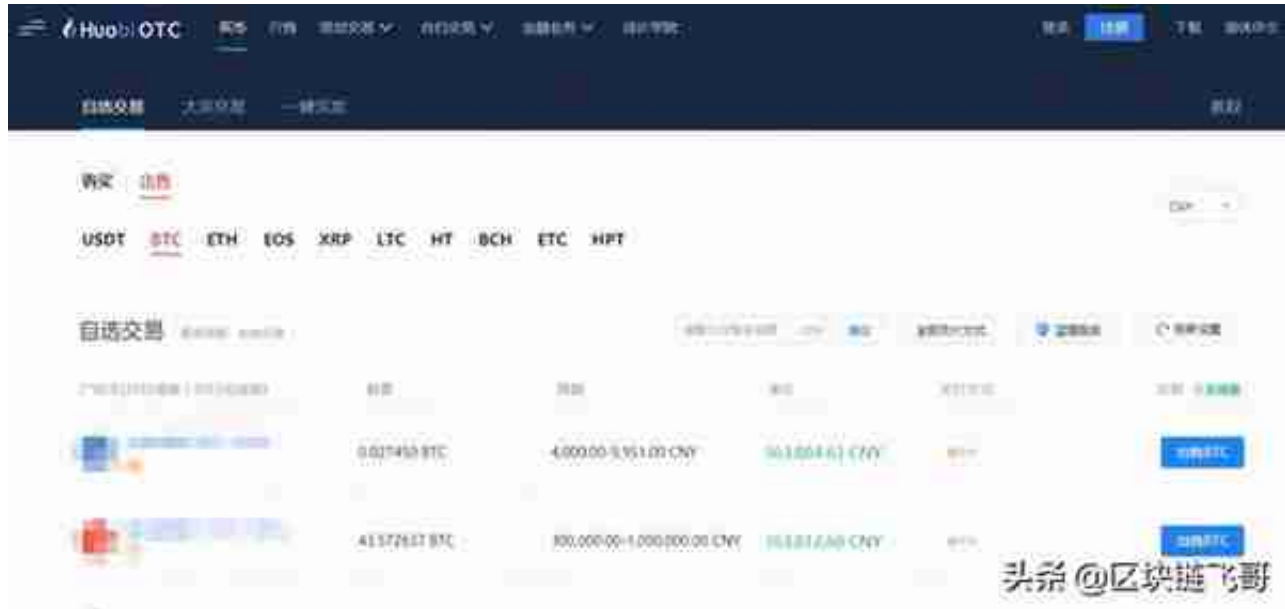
HuobiOTC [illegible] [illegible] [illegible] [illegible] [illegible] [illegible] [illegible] 注册 下载 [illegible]

自选交易 大宗交易 一键买币 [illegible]

购买 出售

USDT BTC ETH EOS XRP LTC HT BCH ETC HPT

CNY

自选交易 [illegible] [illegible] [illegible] CNY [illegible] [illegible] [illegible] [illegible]

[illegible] | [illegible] | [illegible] | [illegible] | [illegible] | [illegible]

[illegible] 0.027450 BTC 4,000.00-3,951.00 CNY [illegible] CNY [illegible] 出售BTC

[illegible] 41.572617 BTC 300,000.00-1,000,000.00 CNY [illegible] CNY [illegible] 出售BTC

头条 @区块链飞哥